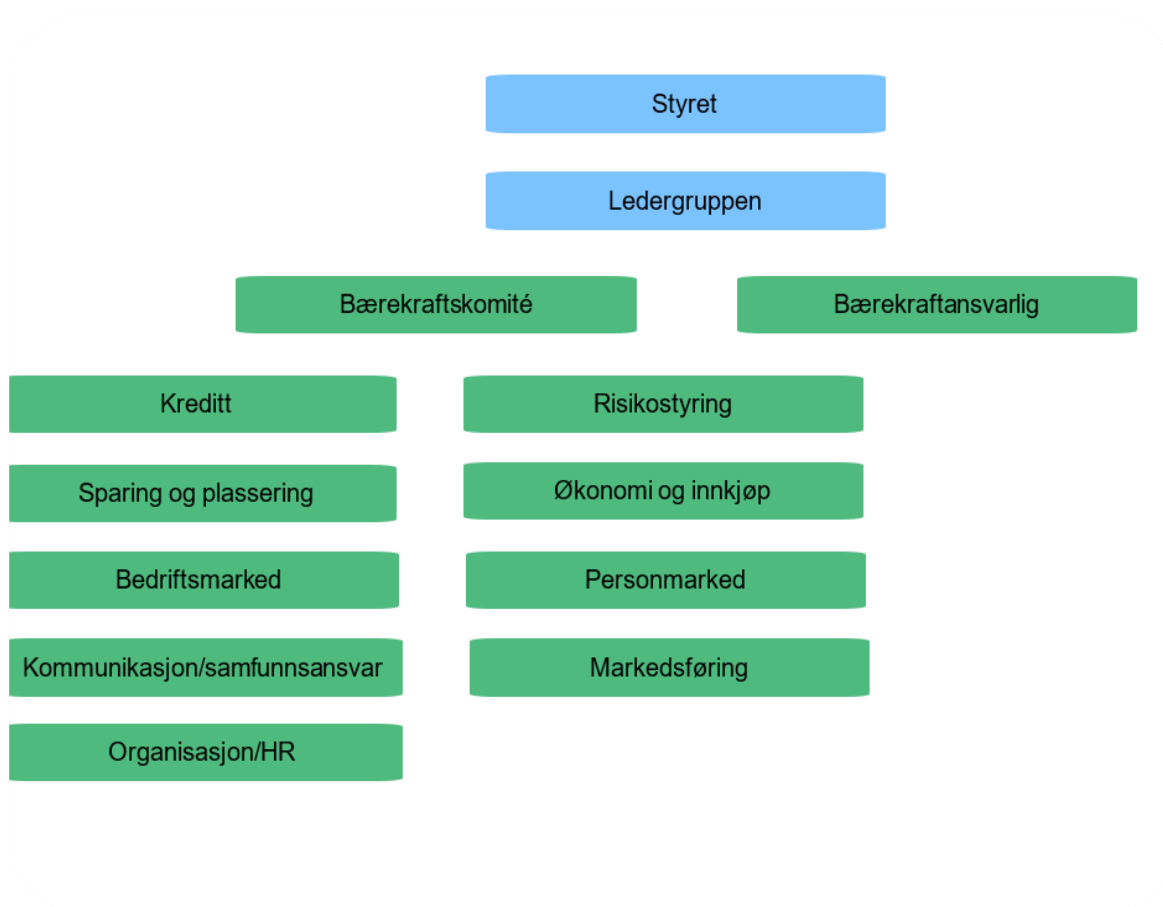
Styret

Ledergruppen

Bærekraftskomité

Bærekraftansvarlig

Kreditt

Risikostyring

Sparing og plassering

Økonomi og innkjøp

Bedriftsmarked

Personmarked

Kommunikasjon/samfunnsansvar

Markedsføring

Organisasjon/HR